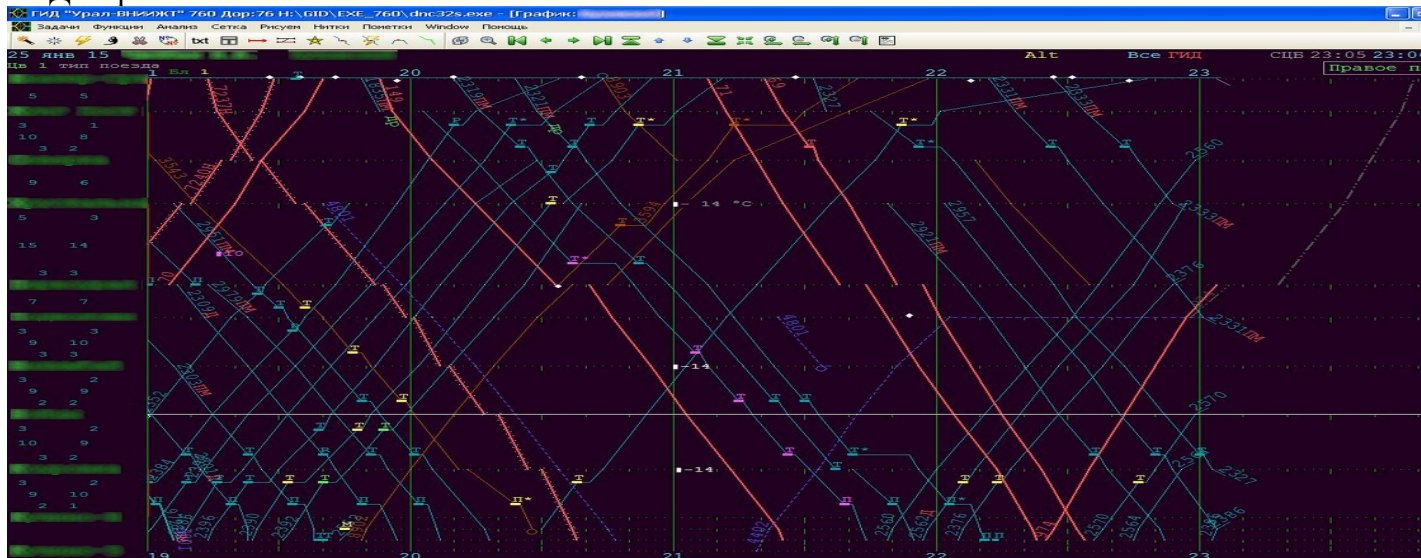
ГИД "Урал-ВНИИЖТ" 760 Дор:76 H:\GID\EXE_760\dnc32s.exe - [График: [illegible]]

Задачи Функции Анализ Сетка Рисуем Нитки Пометки Window Помощь

txt

25 янв 15

Цв 1 тип поезда

Alt Все ГИД СЦБ 23:05 23:0

Правое п

1 Бл 1

19 20 21 22 23

5 5
3 1
10 8
3 2
9 6
5 3
15 14
3 3
7 7
3 3
9 10
3 3
3 2
9 9
2 2
3 2
10 9
3 2
3 2
9 10
2 1

- 14 °C
-14
-14

Т Т Т* Т* Т* Т П Т Т Т Т Т Т Т Т Т Т Т Т П П П* П М

2560 2333ЛМ 2376 2331ЛМ 2570 2327 2357 2921ЛМ 2319ЛМ 2331ЛМ 2333ЛМ 2327 2319ДМ 2323ЛМ 2309ЛМ 2379ЛМ 3542 4801 4802 2560 2562Д 2376 2570 2564 2586 2396 2384 2352 3594